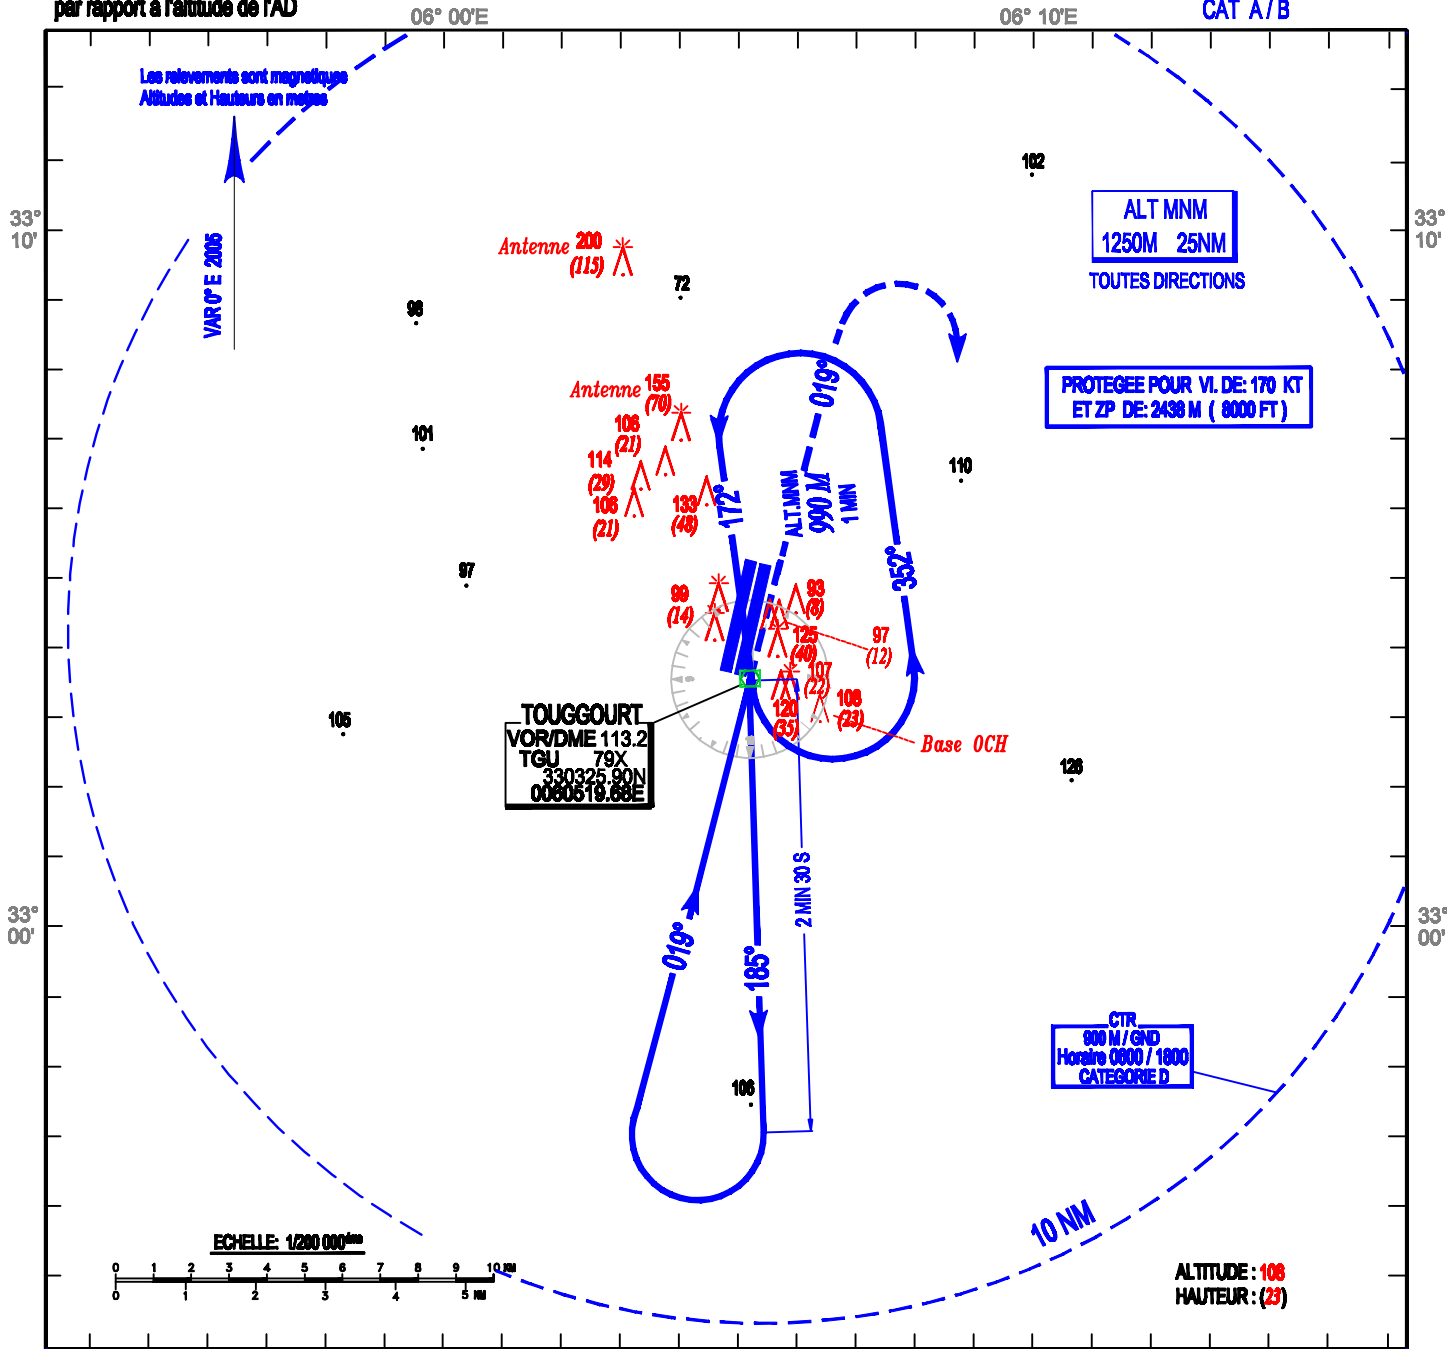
par rapport à l'altitude de l'AD

06° 00'E

06° 10'E

CAT A / B

Les relevements sont magnetiques
Altitudes et Hauteurs en metres

VAR 0° E 2005

33° 10'

33° 10'

102

ALT MNM
1250M 25NM

TOUTES DIRECTIONS

Antenne 200 (115)

72

98

Antenne 155 (70)

PROTEGEE POUR VI. DE: 170 KT
ET ZP DE: 2438 M ( 8000 FT )

019°

101

108 (21)

114 (29)

108 (21)

133 (48)

172°

ALT.MNM 990 M

1 MIN

110

352°

97

99 (14)

93 (8)

125 (40)

97 (12)

107 (22)

108 (23)

120 (35)

Base OCH

TOUGGOURT
VOR/DME 113.2
TGU 79X
330325.90N
0060519.68E

105

126

2 MIN 30 S

33° 00'

33° 00'

019°

185°

CTR
900 M / GND
Horaire 0600 / 1800
CATEGORIE D

106

ECHELLE: 1/280 000ème

0 1 2 3 4 5 6 7 8 9 10 KM
0 1 2 3 4 5 NM

10 NM

ALTITUDE : 108
HAUTEUR : (23)